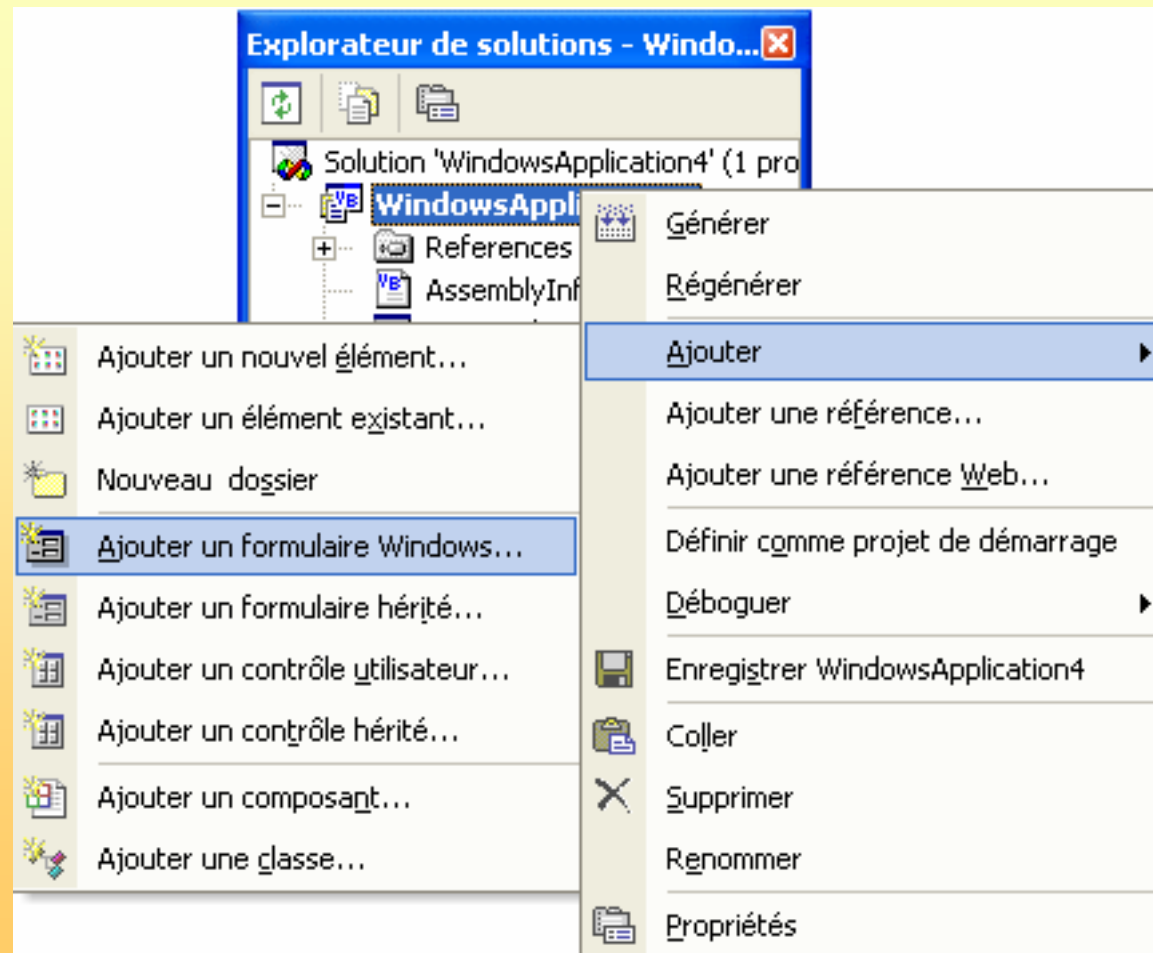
Explorateur de solutions - Windo...

Solution 'WindowsApplication4' (1 pro

WindowsAppli

References

AssemblyInf

Ajouter un nouvel élément...

Ajouter un élément existant...

Nouveau dossier

Ajouter un formulaire Windows...

Ajouter un formulaire hérité...

Ajouter un contrôle utilisateur...

Ajouter un contrôle hérité...

Ajouter un composant...

Ajouter une classe...

Générer

Régénérer

Ajouter

Ajouter une référence...

Ajouter une référence Web...

Définir comme projet de démarrage

Déboguer

Enregistrer WindowsApplication4

Coller

Supprimer

Renommer

Propriétés